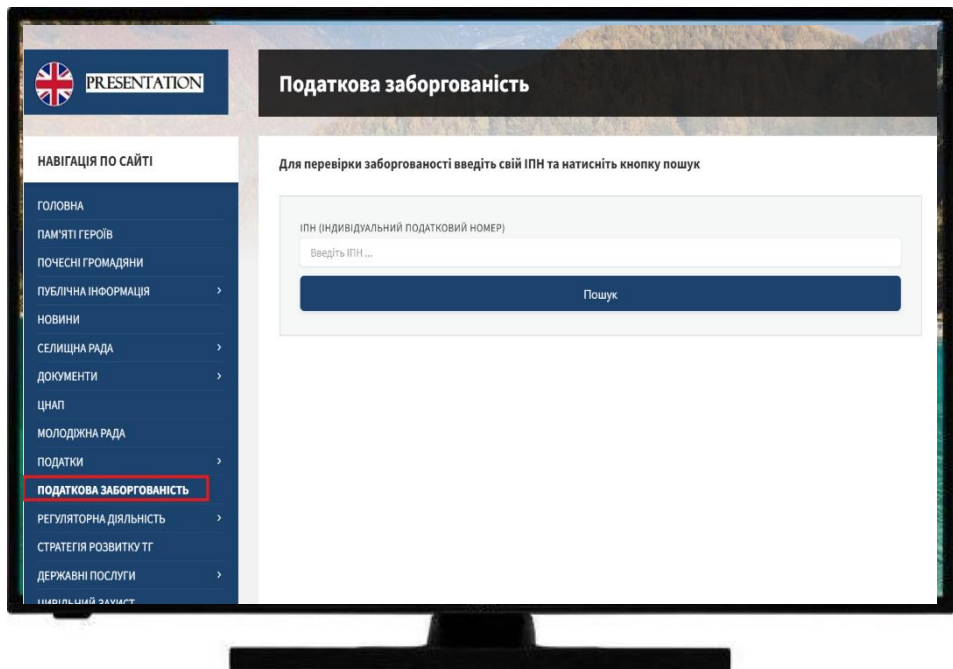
PRESENTATION

Податкова заборгованість

НАВІГАЦІЯ ПО САЙТІ

ГОЛОВНА
ПАМ'ЯТІ ГЕРОЇВ
ПОЧЕСНІ ГРОМАДЯНИ
ПУБЛІЧНА ІНФОРМАЦІЯ ›
НОВИНИ
СЕЛИЩНА РАДА ›
ДОКУМЕНТИ ›
ЦНАП
МОЛОДІЖНА РАДА
ПОДАТКИ ›
ПОДАТКОВА ЗАБОРГОВАНІСТЬ
РЕГУЛЯТОРНА ДІЯЛЬНІСТЬ ›
СТРАТЕГІЯ РОЗВИТКУ ТГ
ДЕРЖАВНІ ПОСЛУГИ ›
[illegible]

Для перевірки заборгованості введіть свій ІПН та натисніть кнопку пошук

ІПН (ІНДИВІДУАЛЬНИЙ ПОДАТКОВИЙ НОМЕР)
Введіть ІПН ...
Пошук